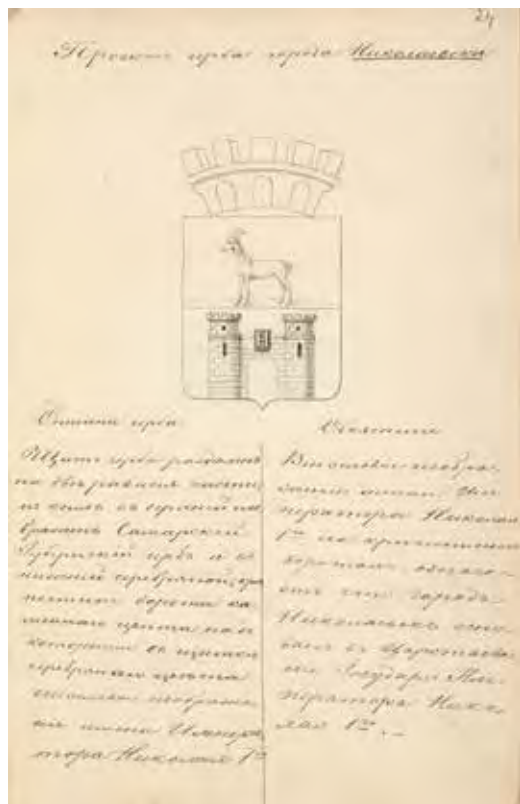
24

Проектъ герба города Николаевскъ

Описаніе герба

Щитъ герба разделенъ на две равныя части; въ верхней въ зеленомъ поле, гербъ Самарской Губерніи; въ нижней въ серебряномъ поле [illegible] ворота каменнаго цвета, надъ которыми въ щитке серебрянаго цвета вензелевое изображеніе имени Императора Николая 1го

Объясненіе

Вензелевое изображеніе имени Императора Николая 1го на крепостныхъ воротахъ, означаетъ имя города Николаевскъ основаннаго въ царствованіе Государя Императора Николая 1го.–